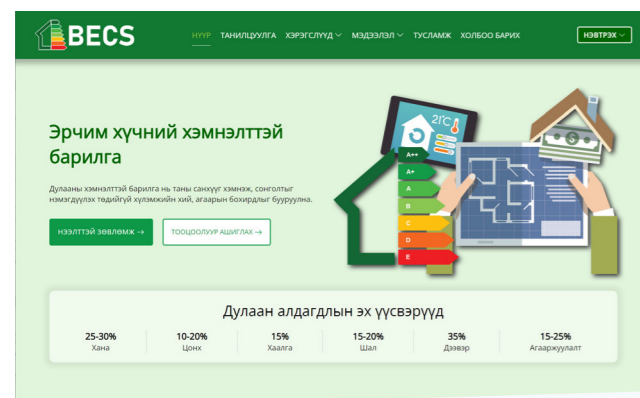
BECS

НҮҮР ТАНИЛЦУУЛГА ХЭРЭГСЛҮҮД МЭДЭЭЛЭЛ ТУСЛАМЖ ХОЛБОО БАРИХ

НЭВТРЭХ

Эрчим хүчний хэмнэлттэй барилга

Дулааны хэмнэлттэй барилга нь таны санхүүг хэмнэж, сонголтыг нэмэгдүүлэх төдийгүй хүлэмжийн хий, агаарын бохирдлыг бууруулна.

НЭЭЛТТЭЙ ЗӨВЛӨМЖ →

ТООЦООЛУУР АШИГЛАХ →

21°C

A++
A+
A
B
C
D
E

Дулаан алдагдлын эх үүсвэрүүд

| 25-30% | 10-20% | 15% | 15-20% | 35% | 15-25% |
|---|---|---|---|---|---|
| Хана | Цонх | Хаалга | Шал | Дээвэр | Агааржуулалт |